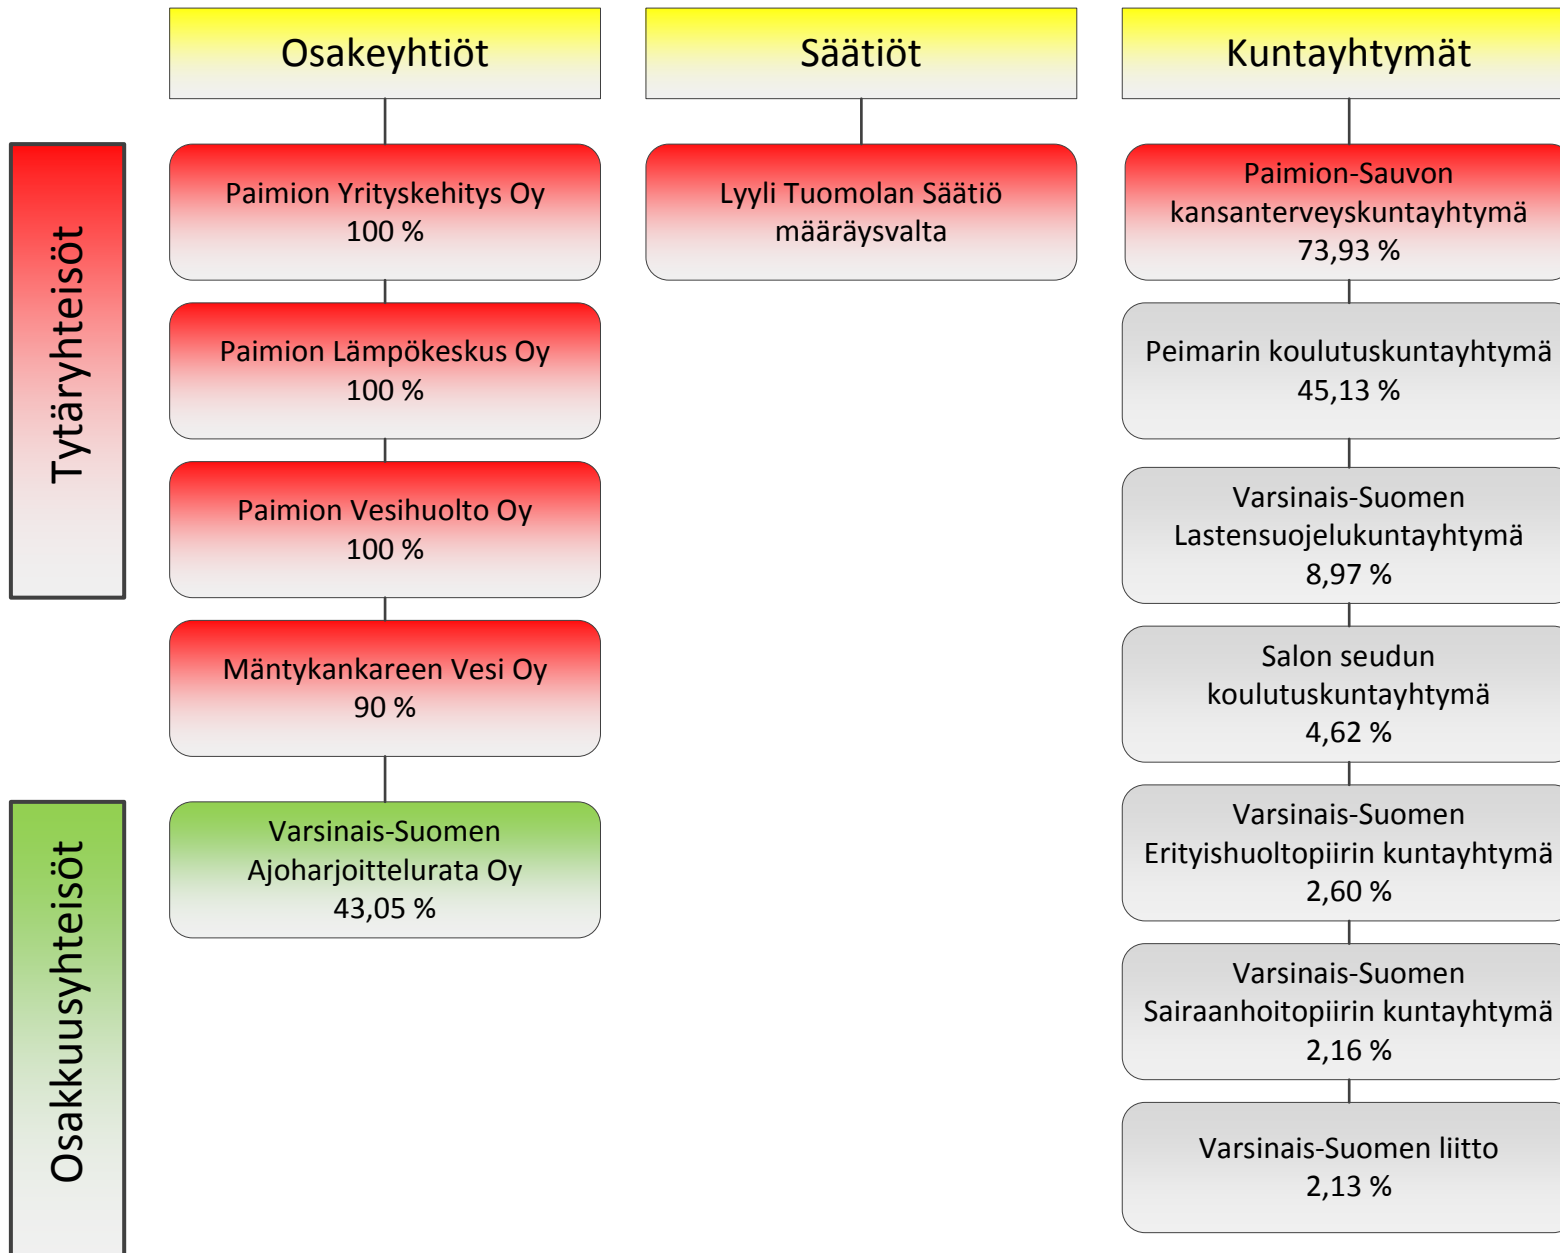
Osakeyhtiöt

Säätiöt

Kuntayhtymät

Tytäryhteisöt

Osakkuusyhteisöt

Paimion Yrityskehitys Oy
100 %

Paimion Lämpökeskus Oy
100 %

Paimion Vesihuolto Oy
100 %

Mäntykankareen Vesi Oy
90 %

Varsinais-Suomen Ajoharjoittelurata Oy
43,05 %

Lyyli Tuomolan Säätiö
määräysvalta

Paimion-Sauvon kansanterveyskuntayhtymä
73,93 %

Peimarin koulutuskuntayhtymä
45,13 %

Varsinais-Suomen Lastensuojelukuntayhtymä
8,97 %

Salon seudun koulutuskuntayhtymä
4,62 %

Varsinais-Suomen Erityishuoltopiirin kuntayhtymä
2,60 %

Varsinais-Suomen Sairaanhoitopiirin kuntayhtymä
2,16 %

Varsinais-Suomen liitto
2,13 %